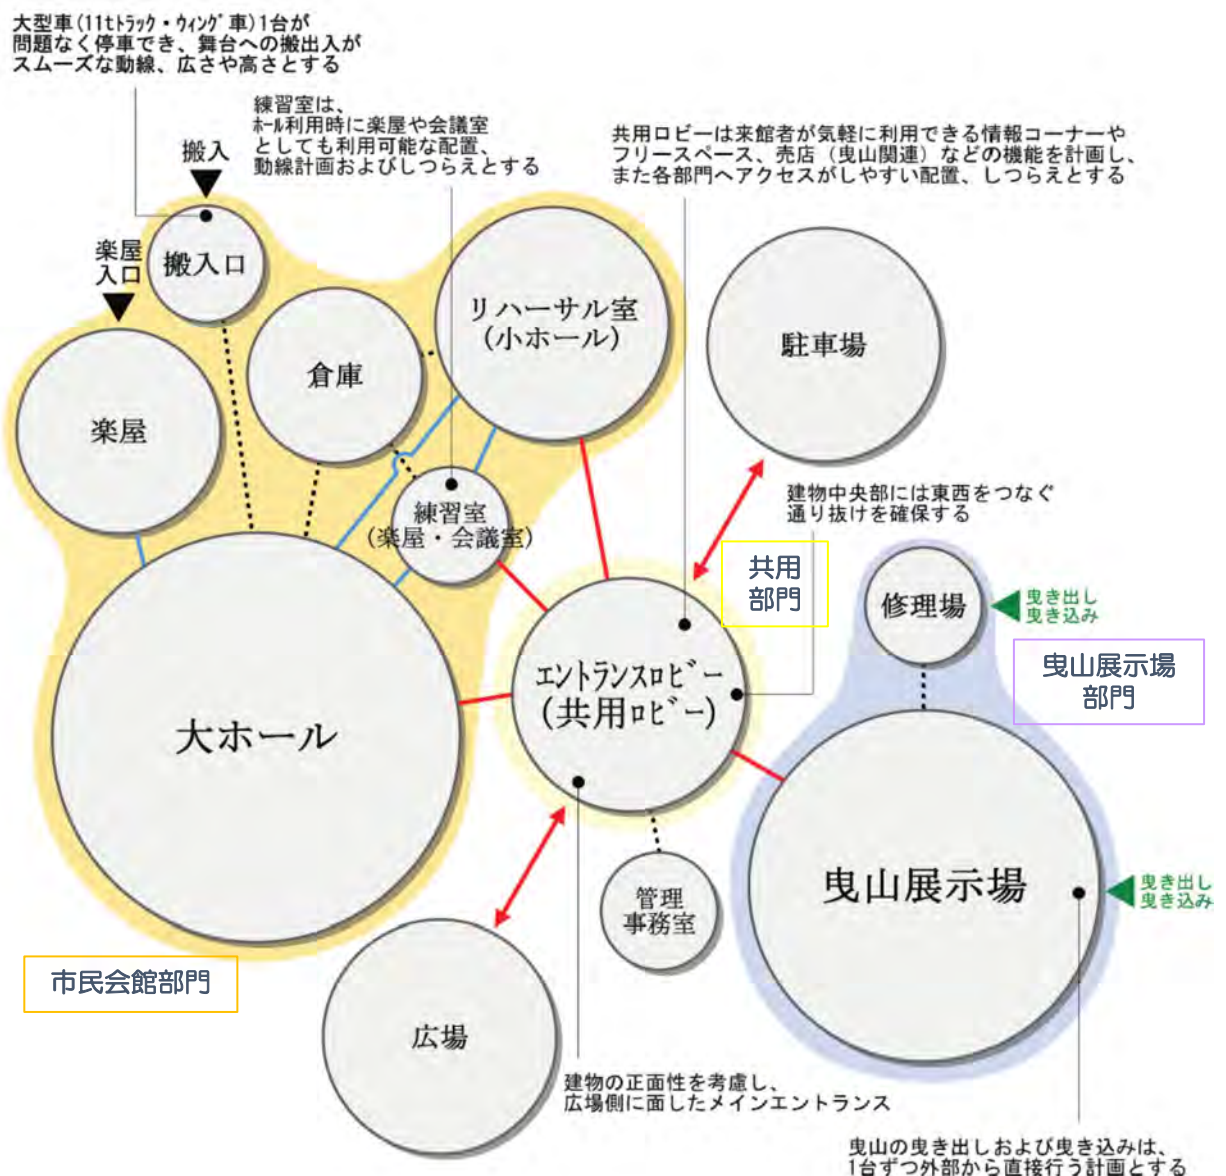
大型車(11tトラック・ウィング車)1台が問題なく停車でき、舞台への搬出入がスムーズな動線、広さや高さとする

練習室は、ホール利用時に楽屋や会議室としても利用可能な配置、動線計画およびしつらえとする

共用ロビーは来館者が気軽に利用できる情報コーナーやフリースペース、売店(曳山関連)などの機能を計画し、また各部門へアクセスがしやすい配置、しつらえとする

搬入

楽屋入口

搬入口

リハーサル室(小ホール)

駐車場

倉庫

楽屋

練習室(楽屋・会議室)

建物中央部には東西をつなぐ通り抜けを確保する

共用部門

修理場

曳き出し曳き込み

曳山展示場部門

エントランスロビー(共用ロビー)

大ホール

曳山展示場

曳き出し曳き込み

管理事務室

市民会館部門

広場

建物の正面性を考慮し、広場側に面したメインエントランス

曳山の曳き出しおよび曳き込みは、1台ずつ外部から直接行う計画とする